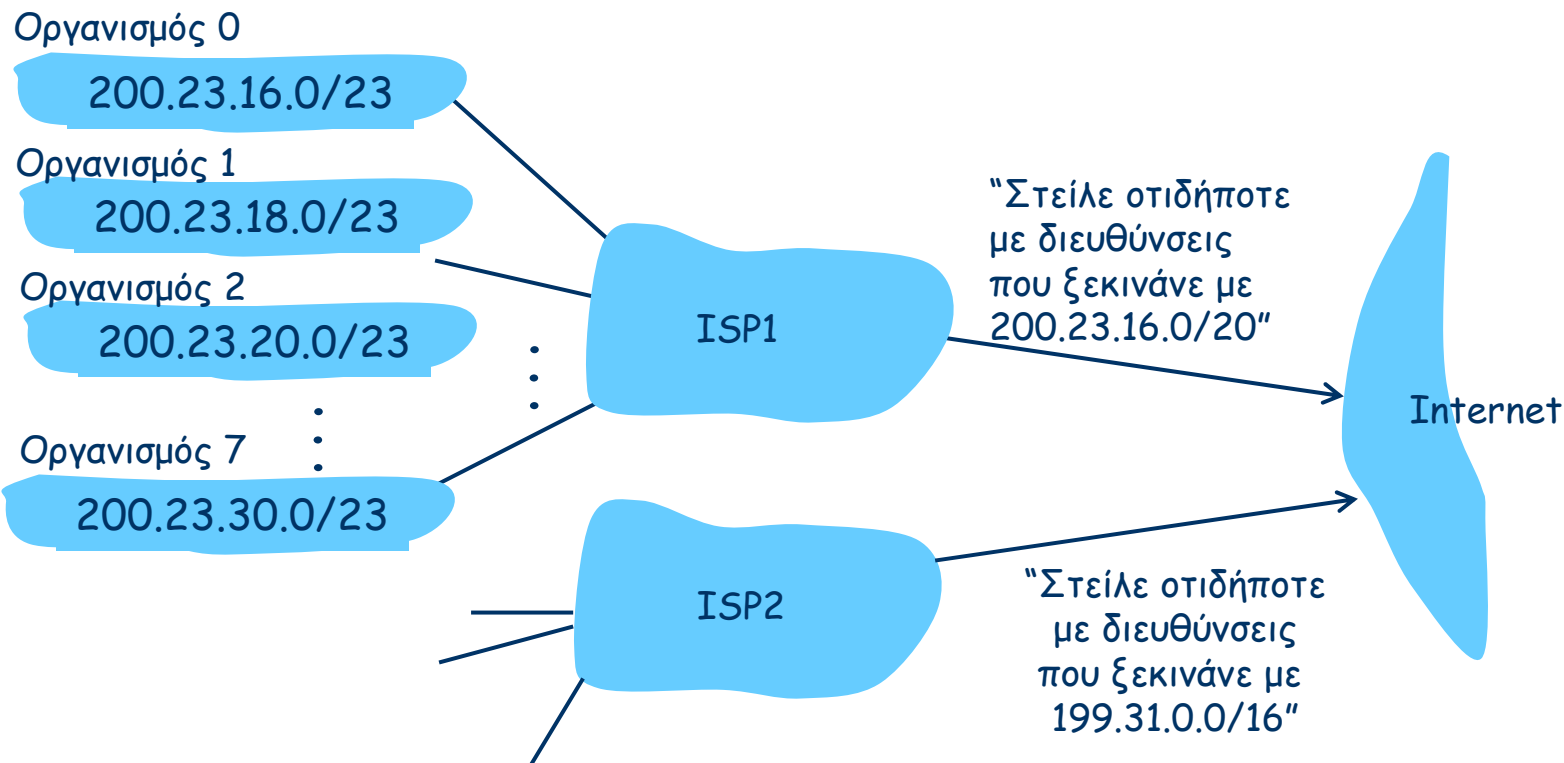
Οργανισμός 0
200.23.16.0/23

Οργανισμός 1
200.23.18.0/23

Οργανισμός 2
200.23.20.0/23

Οργανισμός 7
200.23.30.0/23

ISP1

“Στείλε οτιδήποτε με διευθύνσεις που ξεκινάνε με 200.23.16.0/20”

Internet

ISP2

“Στείλε οτιδήποτε με διευθύνσεις που ξεκινάνε με 199.31.0.0/16”